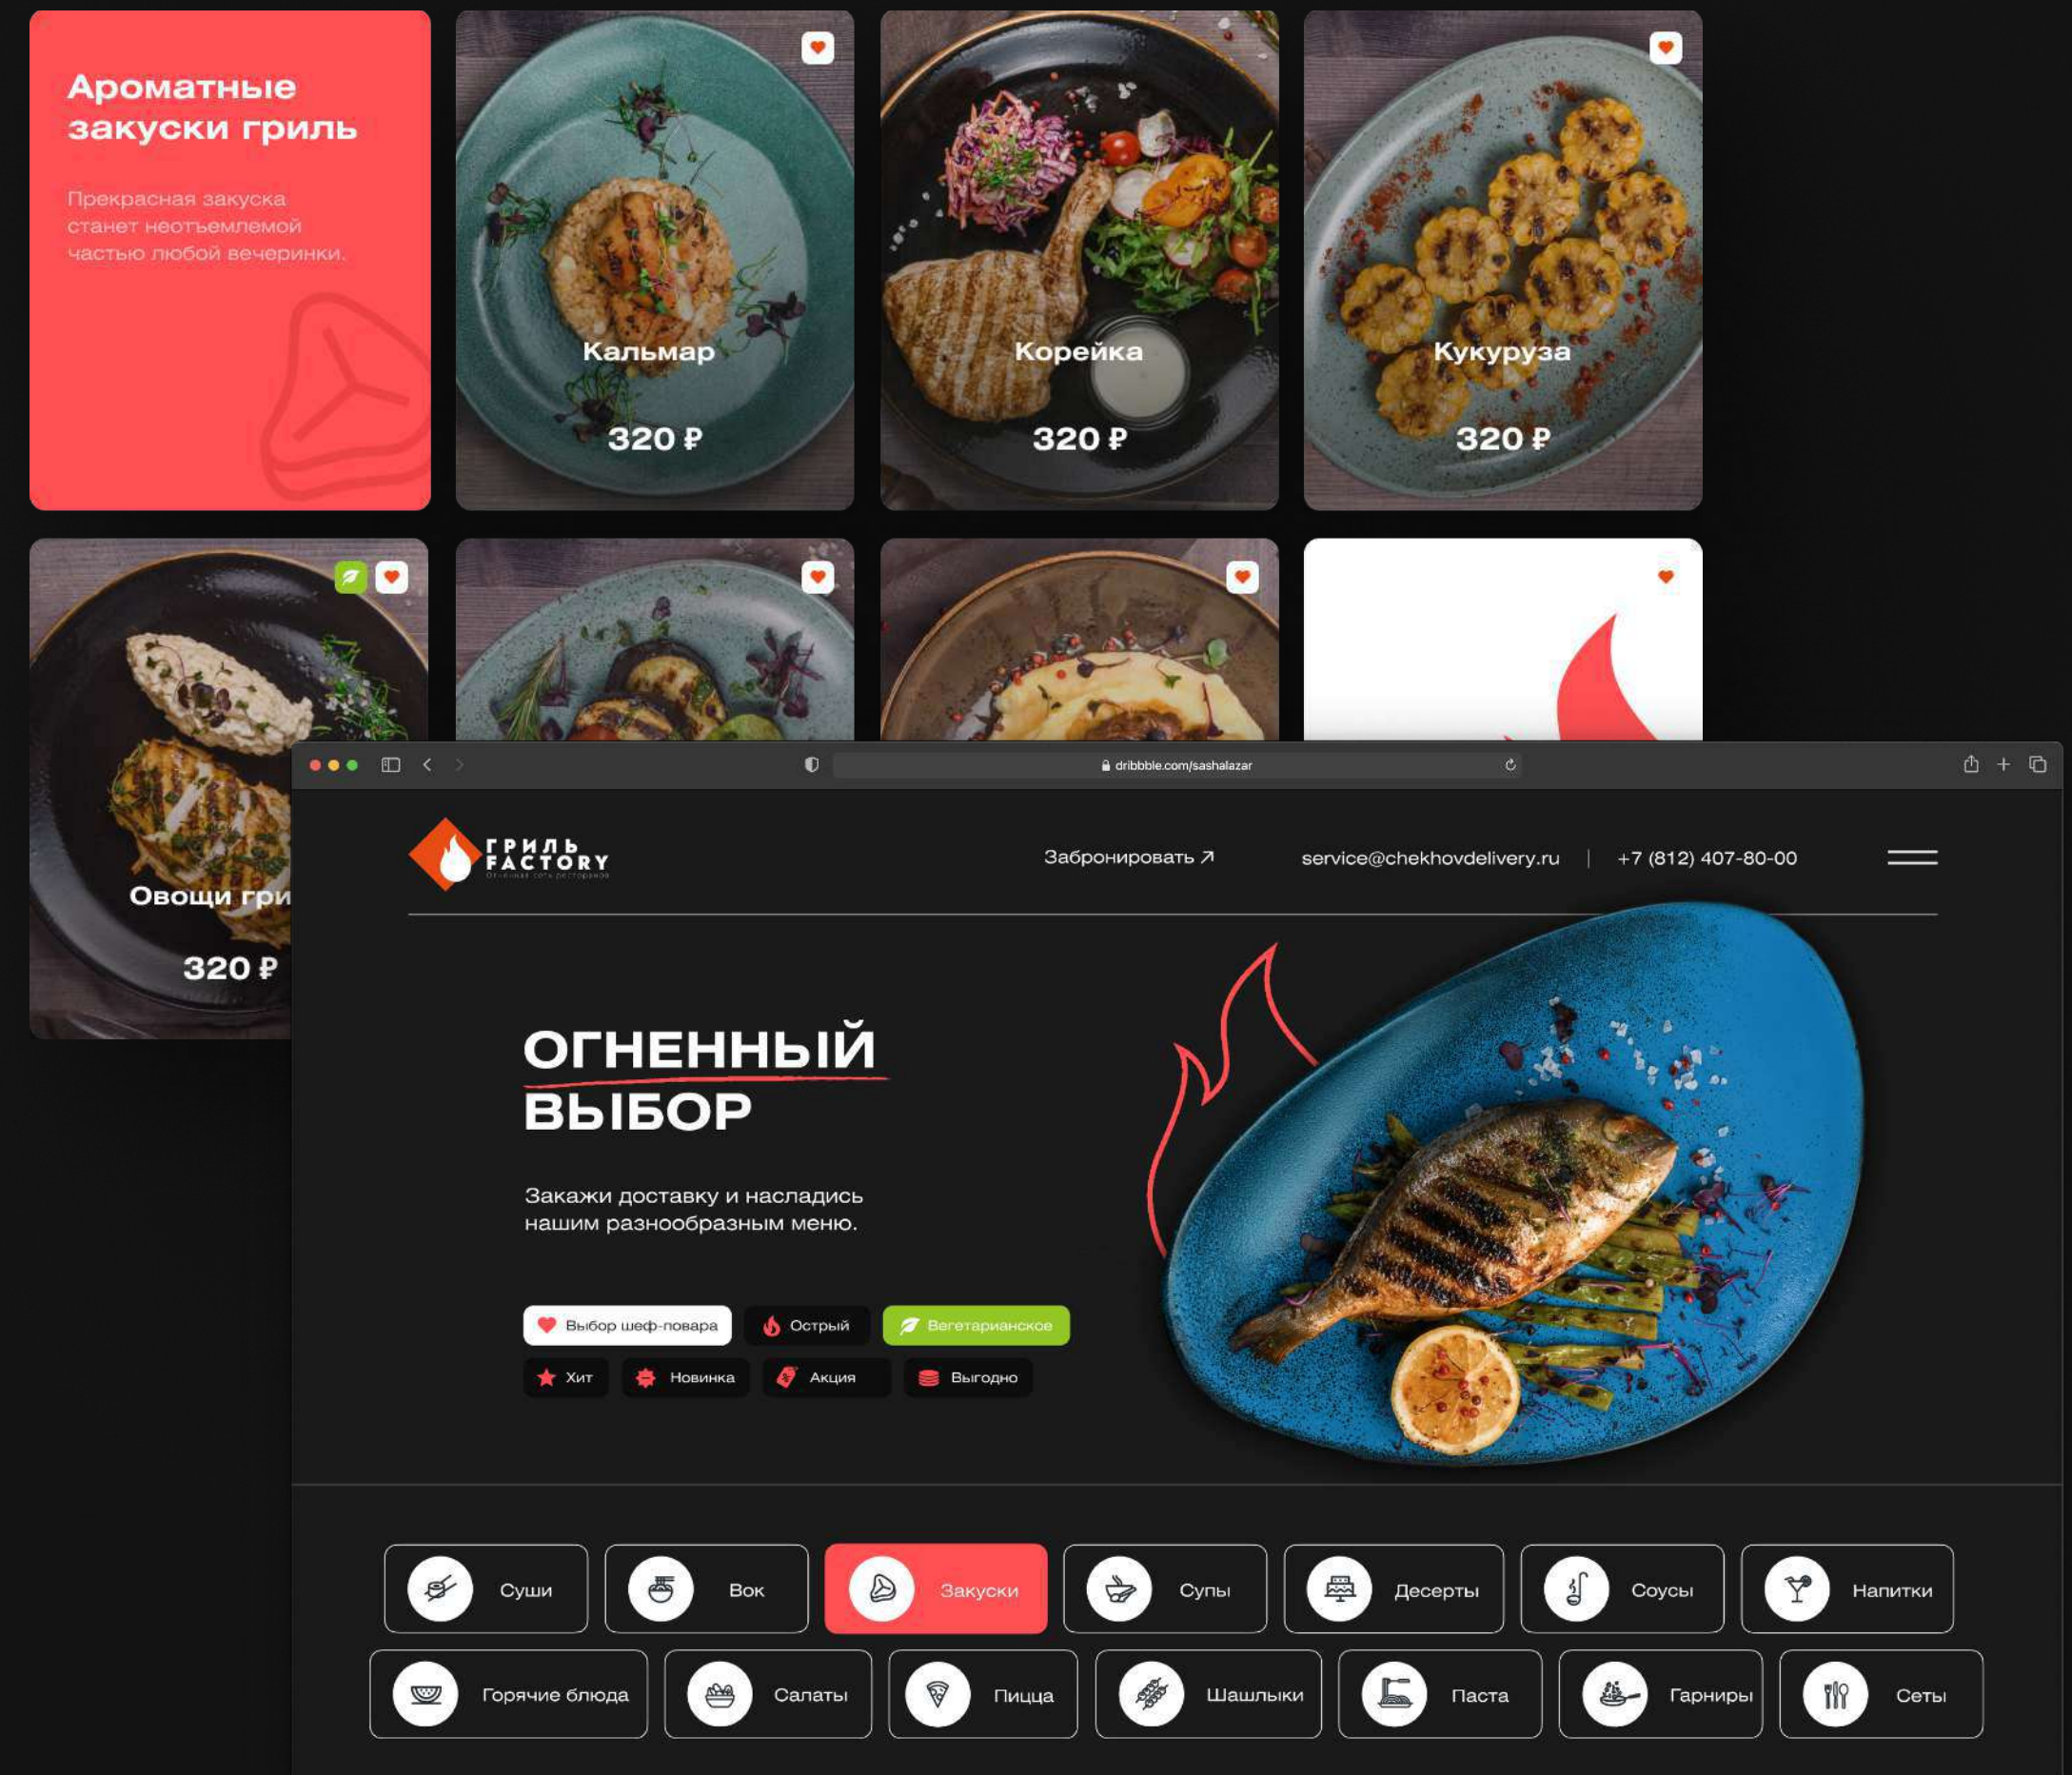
Ароматные закуски гриль

Прекрасная закуска станет неотъемлемой частью любой вечеринки.

Кальмар
320 ₽

Корейка
320 ₽

Кукуруза
320 ₽

Овощи гри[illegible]
320 ₽

dribbble.com/sashalazar

ГРИЛЬ FACTORY
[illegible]

Забронировать ↗

service@chekhovdelivery.ru | +7 (812) 407-80-00

ОГНЕННЫЙ ВЫБОР

Закажи доставку и насладись нашим разнообразным меню.

Выбор шеф-повара
Острый
Вегетарианское
Хит
Новинка
Акция
Выгодно

Суши
Вок
Закуски
Супы
Десерты
Соусы
Напитки
Горячие блюда
Салаты
Пицца
Шашлыки
Паста
Гарниры
Сеты